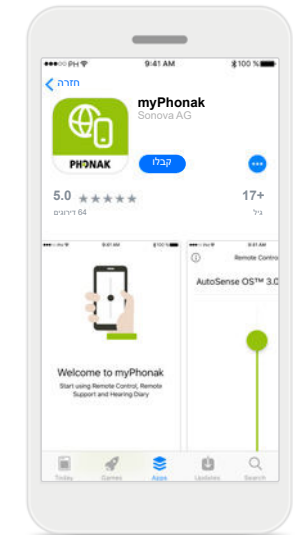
●●●○○ PH
9:41 AM
100 %
חזרה
myPhonak
Sonova AG
PHONAK
קבלו
5.0 ★★★★★
64 דירוגים
17+
גיל
9:41 AM
Welcome to myPhonak
Start using Remote Control, Remote Support and Hearing Diary
9:41 AM
Remote Control
AutoSense OS™ 3.0
Today
Games
Apps
Updates
Search